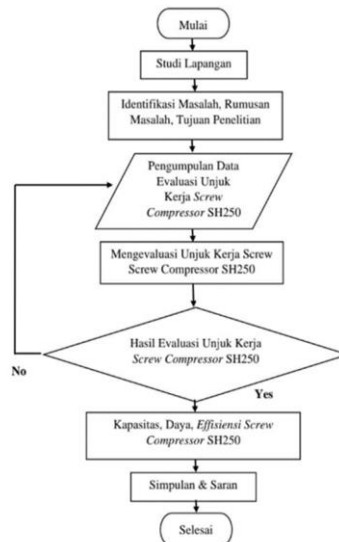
Mulai

Studi Lapangan

Identifikasi Masalah, Rumusan Masalah, Tujuan Penelitian

Pengumpulan Data Evaluasi Unjuk Kerja Screw Compressor SH250

Mengevaluasi Unjuk Kerja Screw Screw Compressor SH250

Hasil Evaluasi Unjuk Kerja Screw Compressor SH250

No

Yes

Kapasitas, Daya, Effisiensi Screw Compressor SH250

Simpulan & Saran

Selesai